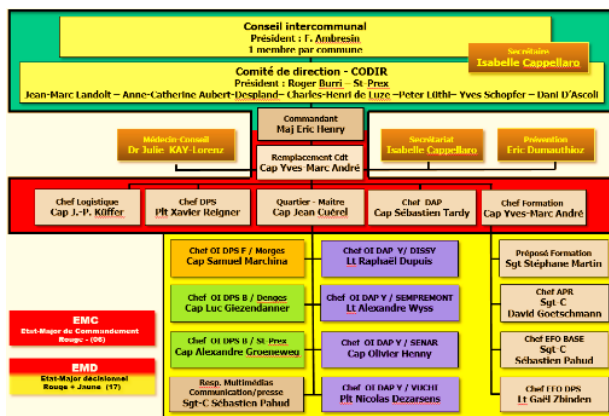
Conseil intercommunal
Président : F. Ambresin
1 membre par commune

Secrétaire
Isabelle Cappellaro

Comité de direction - CODIR
Président : Roger Burri – St Prex
Jean-Marc Landolt – Anne-Catherine Aubert-Despland – Charles-Henri de Luze – Peter Lüthi – Yves Schopfer – Dani D'Ascoli

Commandant
Maj Eric Henry

Médecin Conseil
Dr Julie KAY-Lorenz

Remplacement Cdt
Cap Yves Marc André

Secrétariat
Isabelle Cappellaro

Prévention
Eric Dumauthioz

Chef Logistique
Cap J.-P. Küffer

Chef DPS
Plt Xavier Reigner

Quartier - Maitre
Cap Jean Cuérel

Chef DAP
Cap Sébastien Tardy

Chef Formation
Cap Yves-Marc André

Chef OI DPS F / Morges
Cap Samuel Marchina

Chef OI DPS B / Denges
Cap Luc Glezendanner

Chef OI DPS B / St Prex
Cap Alexandre Groeneweu

Resp. Multimédias
Communication/presse
Sgt-C Sébastien Pahud

Chef OI DAP V/ DISSY
Lt Raphaël Dupuis

Chef OI DAP V / SEMPREMONT
Lt Alexandre Wyss

Chef OI DAP V / SENAR
Cap Olivier Henny

Chef OI DAP V / VUCHT
Plt Nicolas Dezarsens

Préposé Formation
Sgt Stéphane Martin

Chef APR
Sgt-C
David Goetschmann

Chef EFO BASE
Sgt C
Sébastien Pahud

Chef EFO DPS
Lt Gaël Zhinden

EMC
Etat-Major du Commandement
Rouge - (06)

EMD
Etat-Major décisionnel
Rouge + Jaune (17)